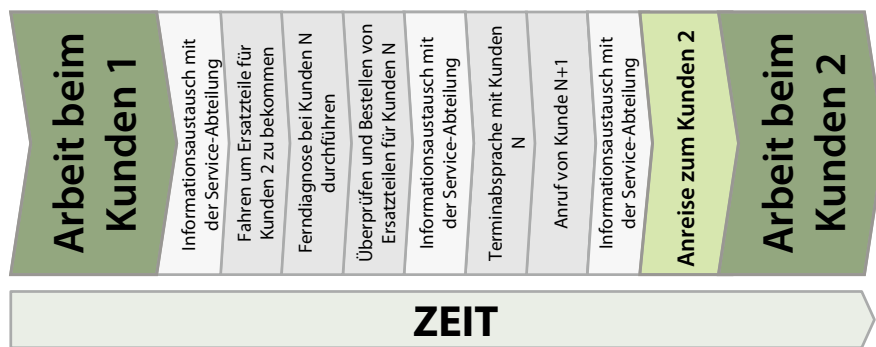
Arbeit beim Kunden 1

Informationsaustausch mit der Service-Abteilung

Fahren um Ersatzteile für Kunden 2 zu bekommen

Ferndiagnose bei Kunden N durchführen

Überprüfen und Bestellen von Ersatzteilen für Kunden N

Informationsaustausch mit der Service-Abteilung

Terminabsprache mit Kunden N

Anruf von Kunde N+1

Informationsaustausch mit der Service-Abteilung

Anreise zum Kunden 2

Arbeit beim Kunden 2

ZEIT